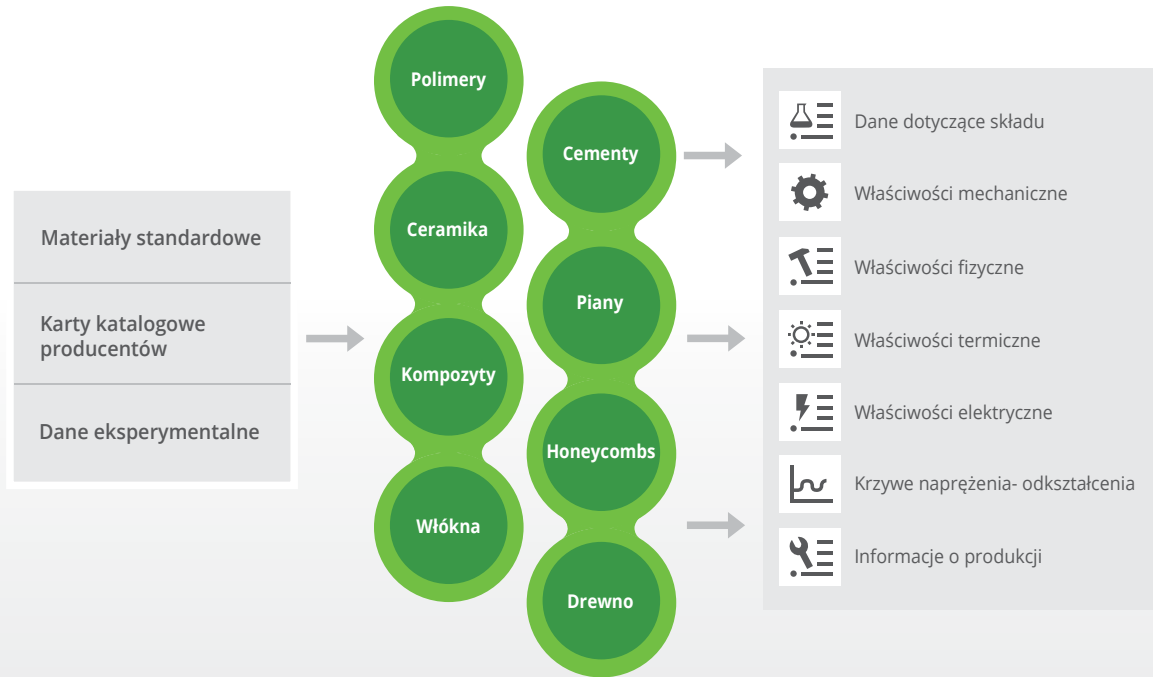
Materiały standardowe

Karty katalogowe producentów

Dane eksperymentalne

Polimery

Ceramika

Kompozyty

Włókna

Cementy

Piany

Honeycombs

Drewno

Dane dotyczące składu

Właściwości mechaniczne

Właściwości fizyczne

Właściwości termiczne

Właściwości elektryczne

Krzywe naprężenia- odkształcenia

Informacje o produkcji